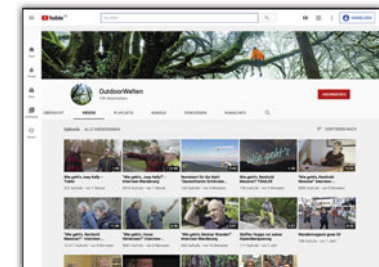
YouTube

Suchen

ANMELDEN

OutdoorWelten

ABONNIEREN

ÜBERSICHT VIDEOS PLAYLISTS KANÄLE DISKUSSION KANALINFO

Uploads ALLE WIEDERGEBEN

SORTIEREN NACH

"Wie geht's, Joey Kelly"

"Wie geht's, Joey Kelly" - Interview Wanderung

"Wie geht's, Reinhold Messner?"

"Wie geht's, Reinhold Messner?"

"Wie geht's, Reinhold Messner?" Interview

"Wie geht's, Reinhold Messner?"

"Wie geht's Steffen Wanderer"

Wanderimpuls

Wie geht's?